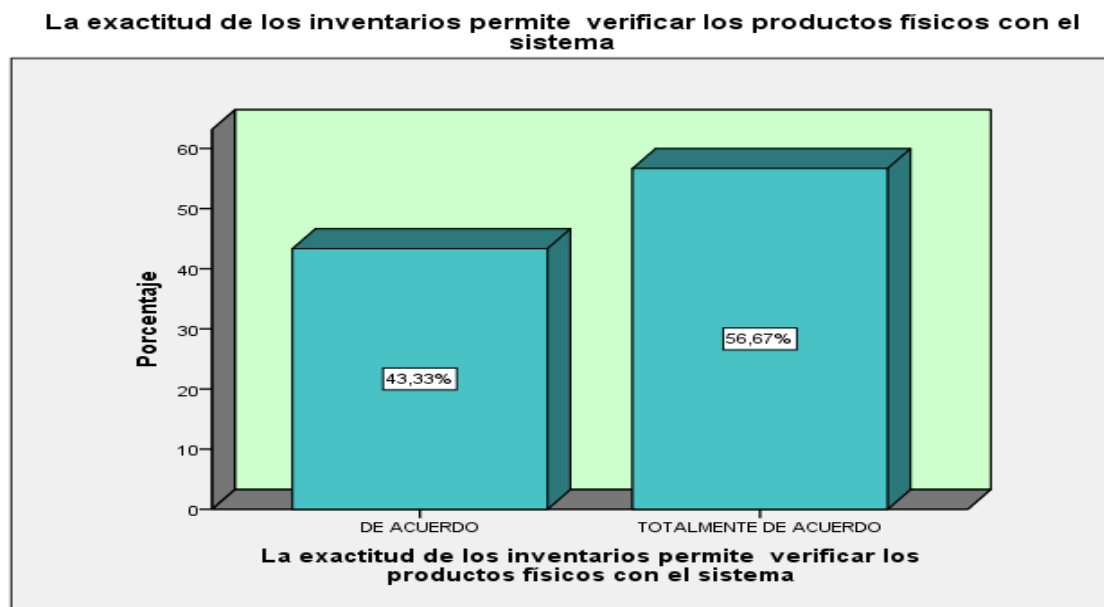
La exactitud de los inventarios permite verificar los productos físicos con el sistema

60
50
40
30
20
10
0

Porcentaje

43,33%

56,67%

DE ACUERDO

TOTALMENTE DE ACUERDO

La exactitud de los inventarios permite verificar los productos físicos con el sistema